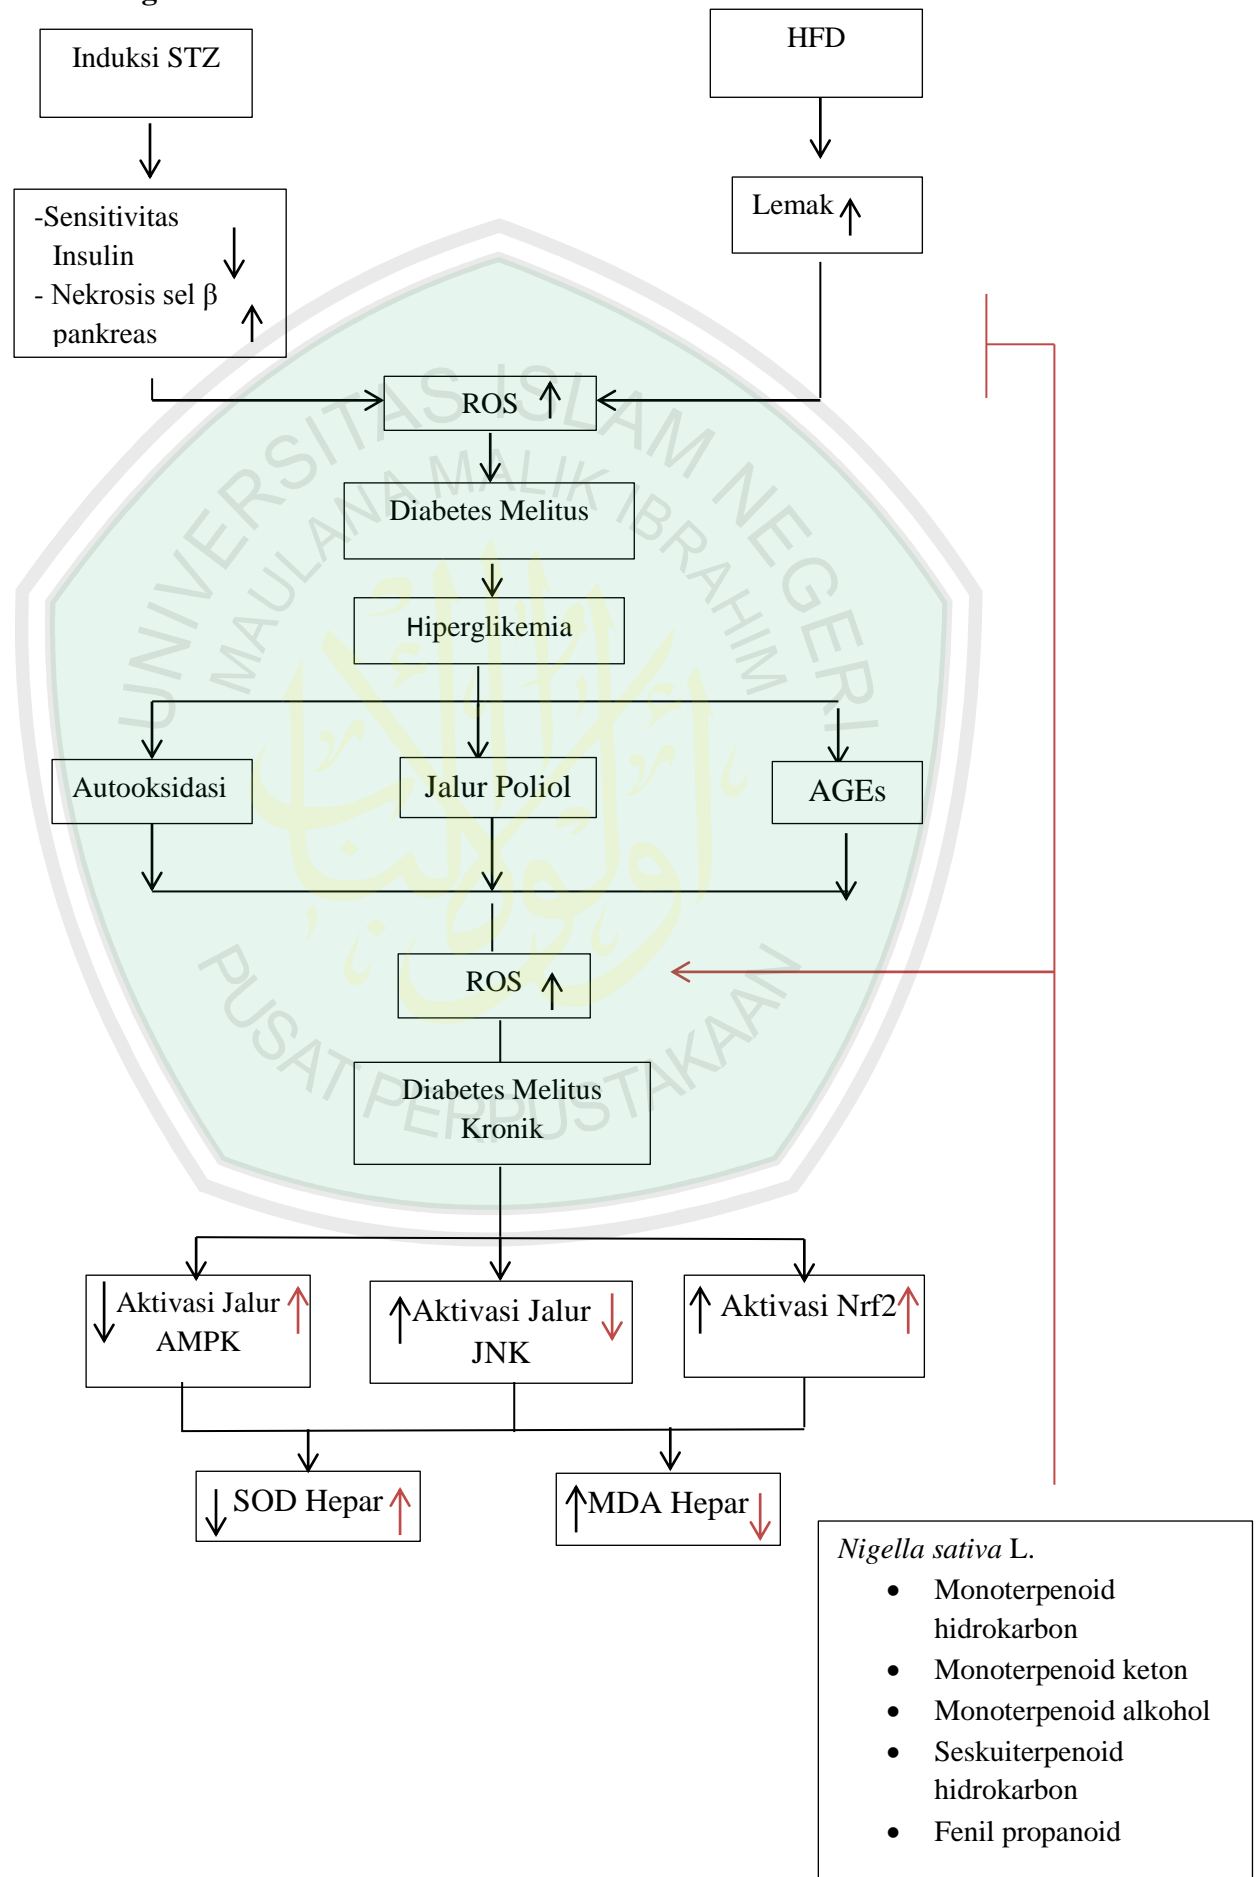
Induksi STZ

HFD

-Sensitivitas Insulin ↓
- Nekrosis sel β pankreas ↑

Lemak ↑

ROS ↑

Diabetes Melitus

Hiperglikemia

Autooksidasi

Jalur Poliol

AGEs

ROS ↑

Diabetes Melitus Kronik

↓ Aktivasi Jalur AMPK ↑

↑Aktivasi Jalur JNK ↓

↑ Aktivasi Nrf2 ↑

↓ SOD Hepar ↑

↑MDA Hepar ↓

*Nigella sativa* L.
- Monoterpenoid hidrokarbon
- Monoterpenoid keton
- Monoterpenoid alkohol
- Seskuiterpenoid hidrokarbon
- Fenil propanoid

UNIVERSITAS ISLAM NEGERI MAULANA MALIK IBRAHIM
PUSAT PERPUSTAKAAN